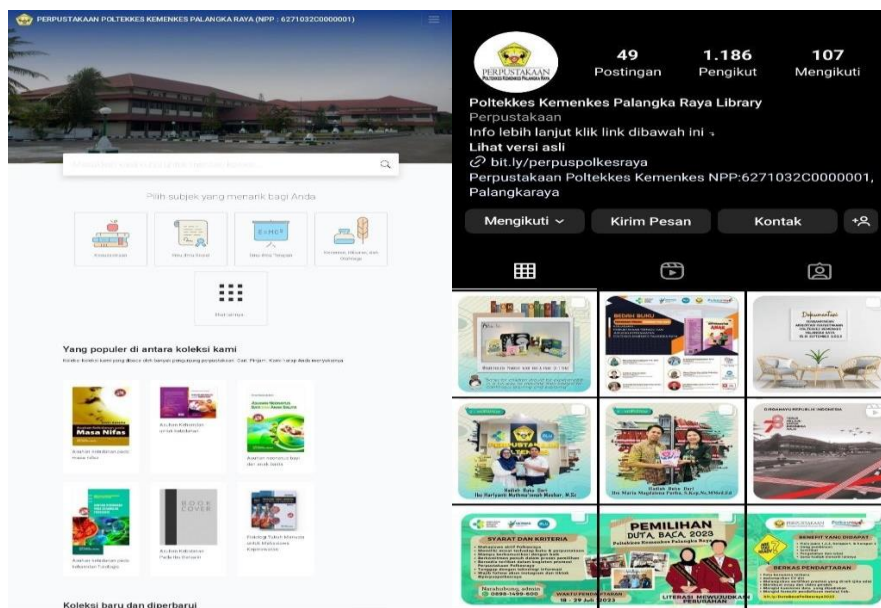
PERPUSTAKAAN POLTEKKES KEMENKES PALANGKA RAYA (NPP : 6271032C0000001)

Masukkan kata kunci untuk mencari koleksi

Pilih subjek yang menarik bagi Anda

Lihat semua

Yang populer di antara koleksi kami

Koleksi baru dan diperbarui

PERPUSTAKAAN

49 Postingan

1.186 Pengikut

107 Mengikuti

Poltekkes Kemenkes Palangka Raya Library

Perpustakaan

Info lebih lanjut klik link dibawah ini

Lihat versi asli

bit.ly/perpuspolkesraya

Perpustakaan Poltekkes Kemenkes NPP:6271032C0000001, Palangkaraya

Mengikuti

Kirim Pesan

Kontak

PEMILIHAN DUTA BACA 2023

SYARAT DAN KRITERIA

BENEFIT YANG DIDAPAT

BERKAS PENDAFTARAN